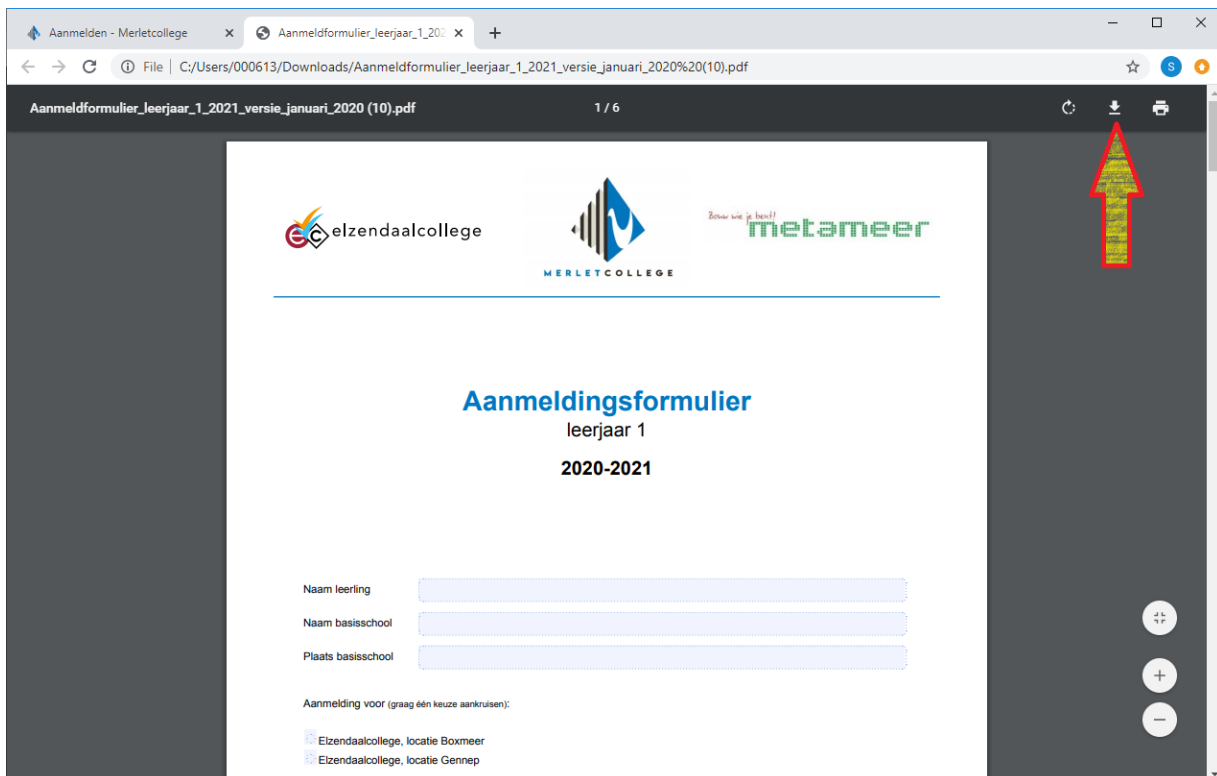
Aanmelden - Merletcollege ×
Aanmeldformulier_leerjaar_1_202 ×
+

File | C:/Users/000613/Downloads/Aanmeldformulier_leerjaar_1_2021_versie_januari_2020%20(10).pdf

S

Aanmeldformulier_leerjaar_1_2021_versie_januari_2020 (10).pdf
1 / 6

elzendaalcollege

MERLETCOLLEGE

Bouw wie je bent!
metameer

Aanmeldingsformulier
leerjaar 1

2020-2021

Naam leerling

Naam basisschool

Plaats basisschool

Aanmelding voor (graag één keuze aankruisen):

Elzendaalcollege, locatie Boxmeer
Elzendaalcollege, locatie Gennep